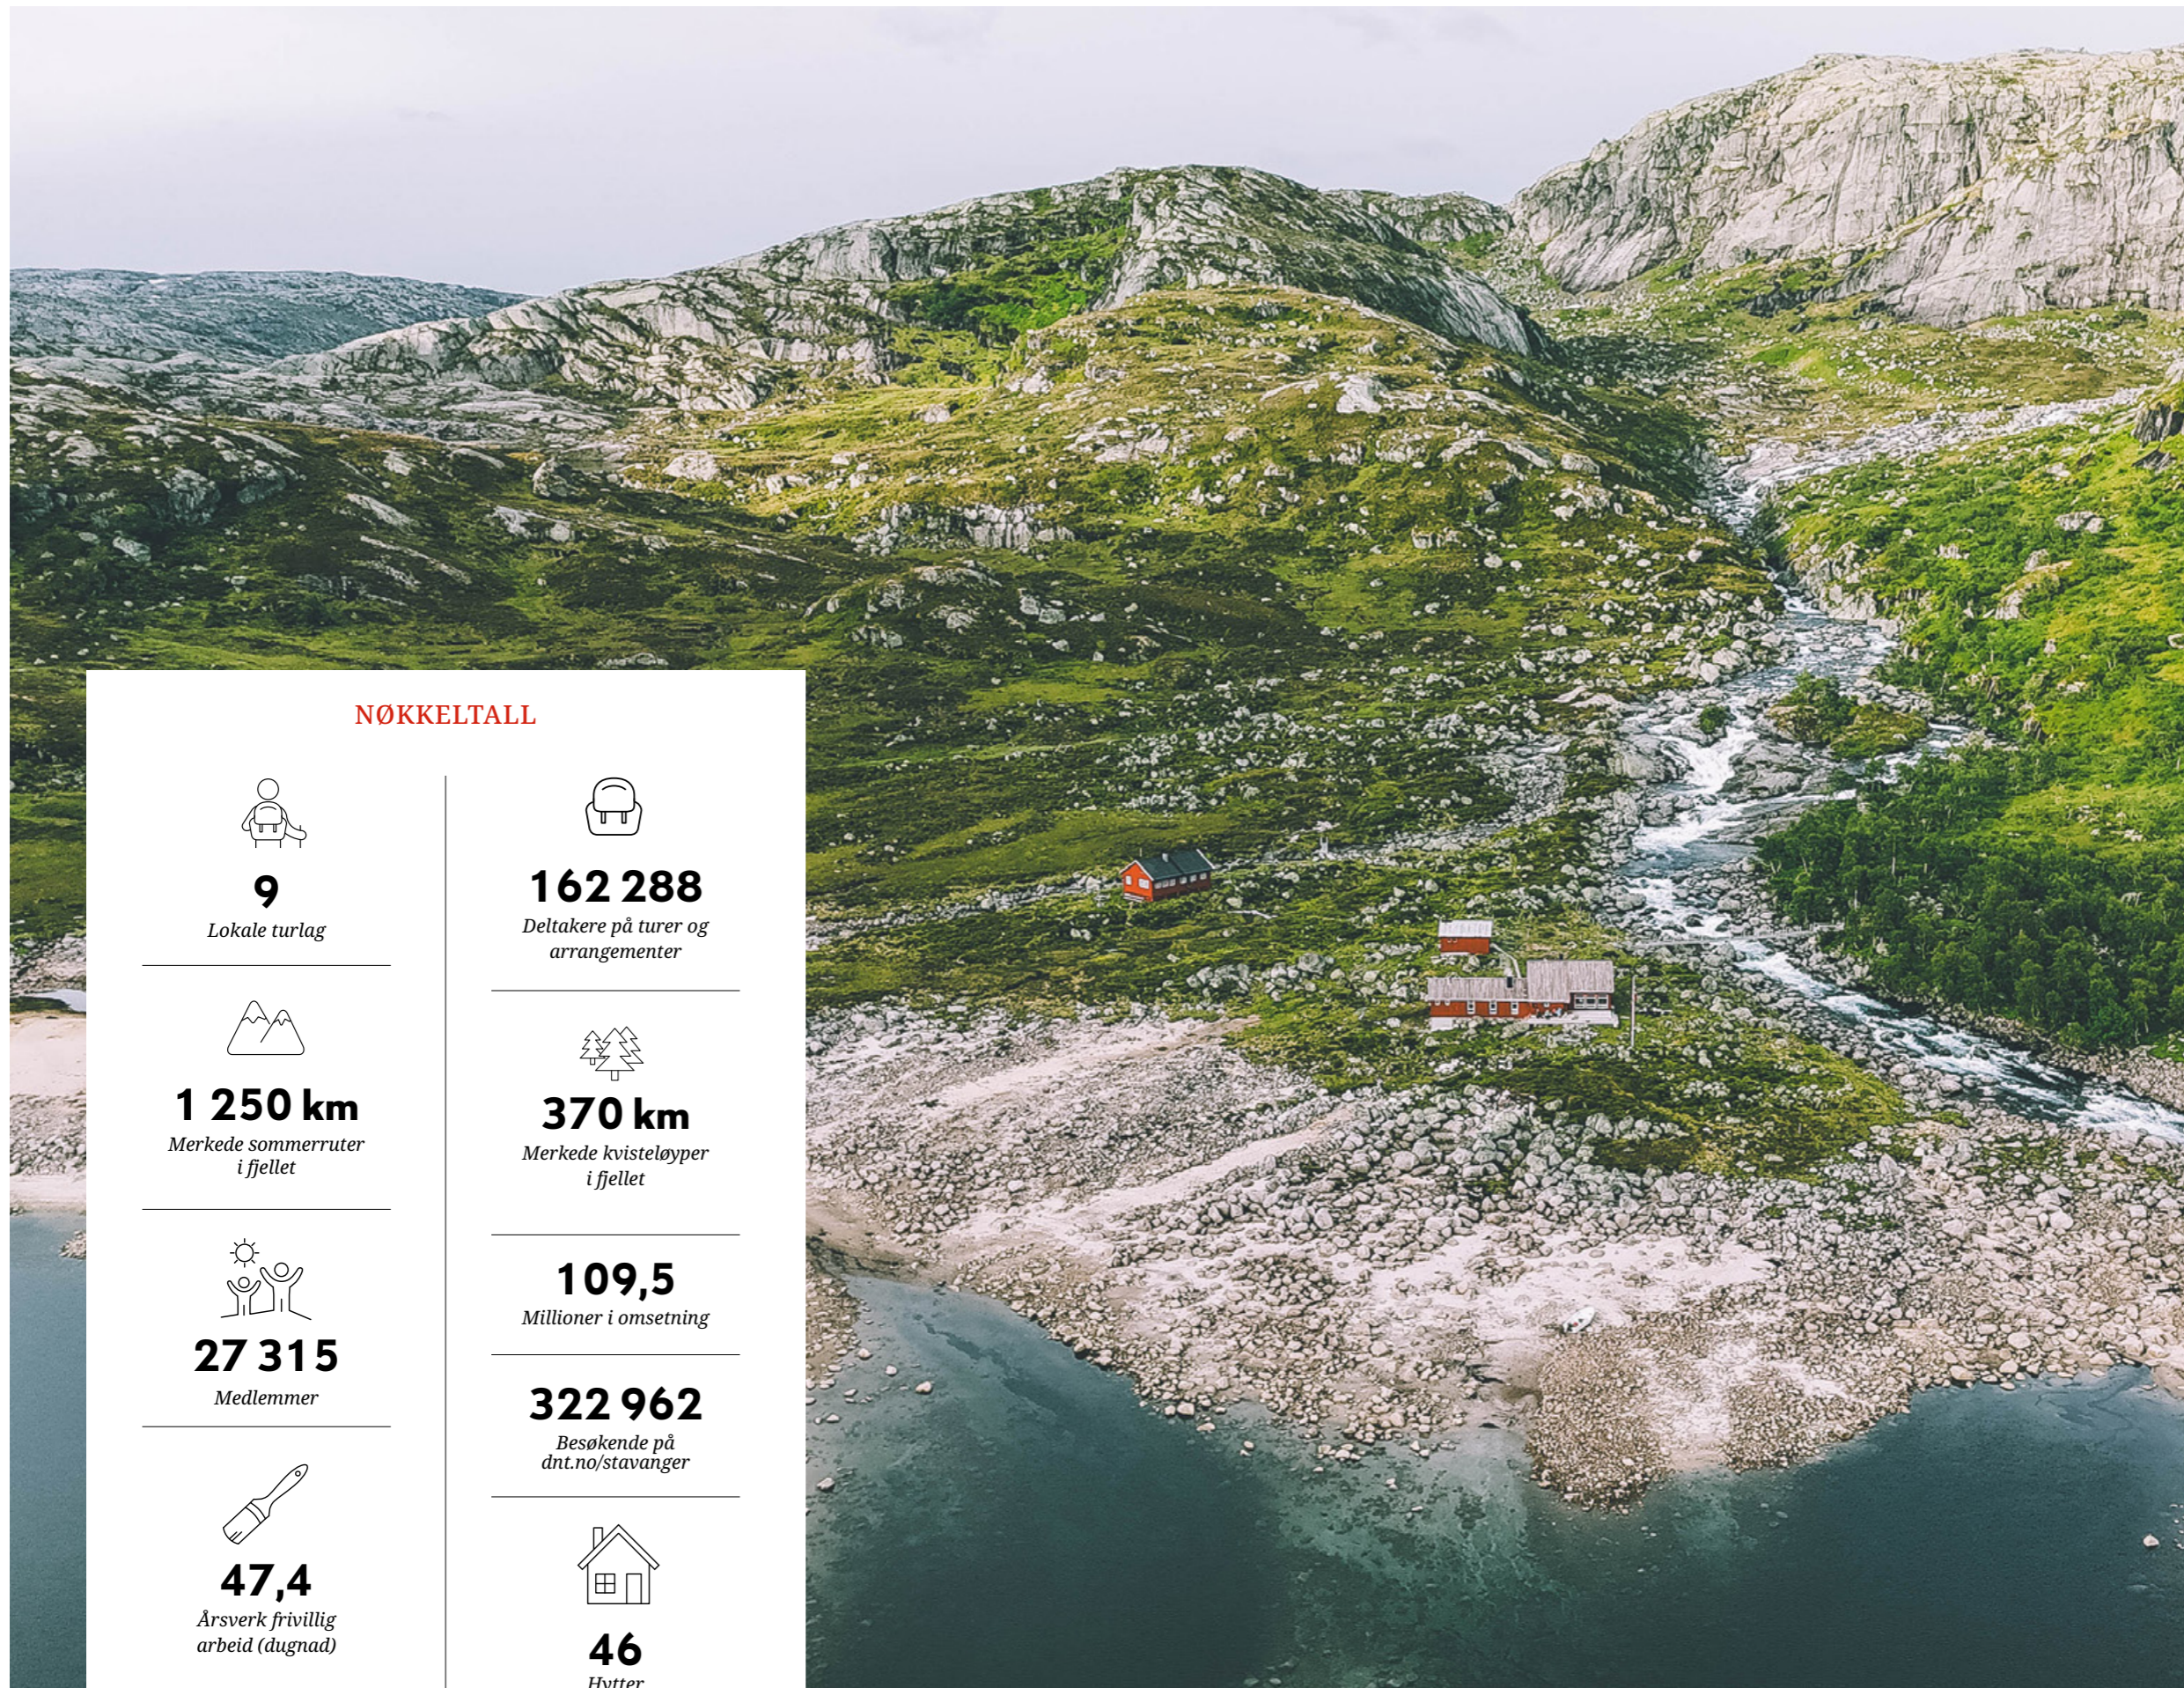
NØKKELTALL

9
Lokale turlag

1 250 km
Merkede sommerruter i fjellet

27 315
Medlemmer

47,4
Årsverk frivillig arbeid (dugnad)

162 288
Deltakere på turer og arrangementer

370 km
Merkede kvisteløyper i fjellet

109,5
Millioner i omsetning

322 962
Besøkende på dnt.no/stavanger

46
Hytter